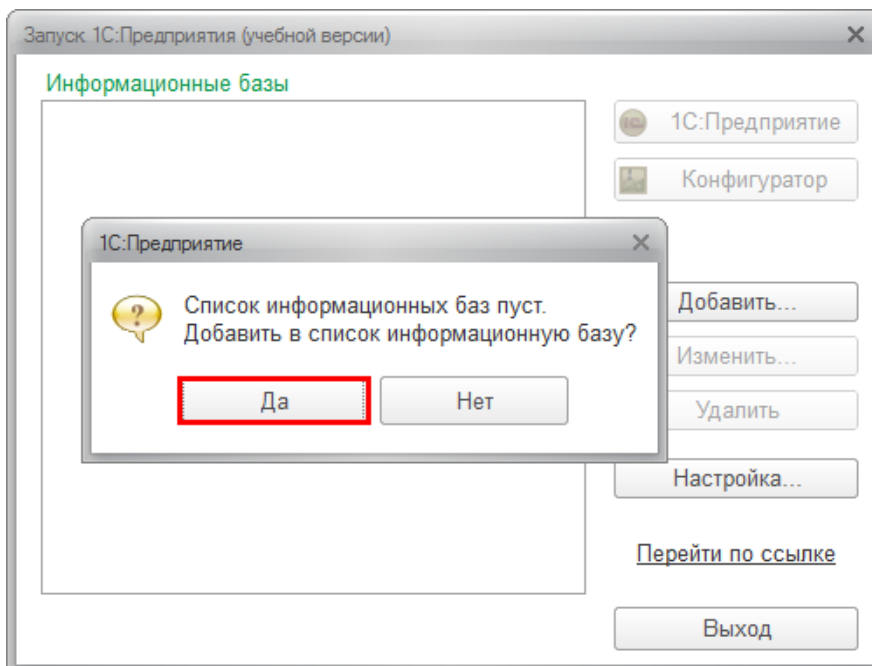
Запуск 1С:Предприятия (учебной версии)

Информационные базы

1С:Предприятие

Конфигуратор

1С:Предприятие

Список информационных баз пуст.
Добавить в список информационную базу?

Да

Нет

Добавить...

Изменить...

Удалить

Настройка...

Перейти по ссылке

Выход